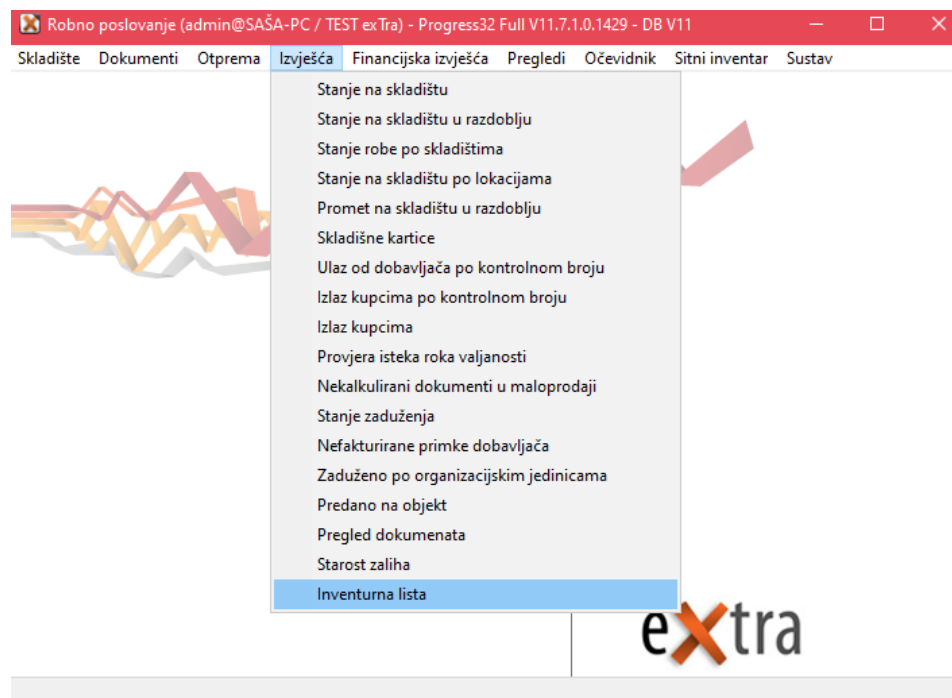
Robno poslovanje (admin@SAŠA-PC / TEST exTra) - Progress32 Full V11.7.1.0.1429 - DB V11

Skladište Dokumenti Otprema Izvješća Financijska izvješća Pregledi Očevidnik Sitni inventar Sustav

Stanje na skladištu
Stanje na skladištu u razdoblju
Stanje robe po skladištima
Stanje na skladištu po lokacijama
Promet na skladištu u razdoblju
Skladišne kartice
Ulaz od dobavljača po kontrolnom broju
Izlaz kupcima po kontrolnom broju
Izlaz kupcima
Provjera isteka roka valjanosti
Nekalkulirani dokumenti u maloprodaji
Stanje zaduženja
Nefakturirane primke dobavljača
Zaduženo po organizacijskim jedinicama
Predano na objekt
Pregled dokumenata
Starost zaliha
Inventurna lista

eXtra